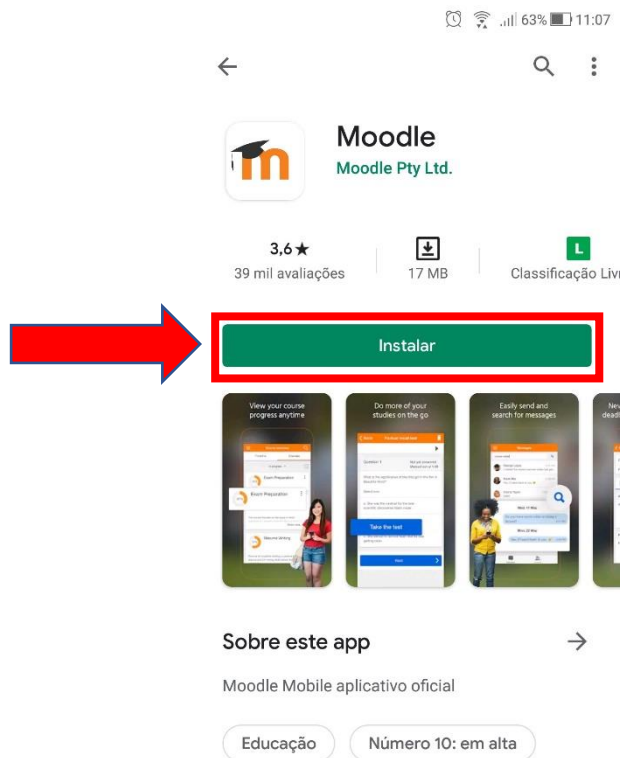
63% 11:07

Moodle
Moodle Pty Ltd.

3,6★
39 mil avaliações

17 MB

L
Classificação Liv

Instalar

View your course progress anytime

Do more of your studies on the go

Take the test

Easily send and search for messages

Sobre este app

Moodle Mobile aplicativo oficial

Educação

Número 10: em alta